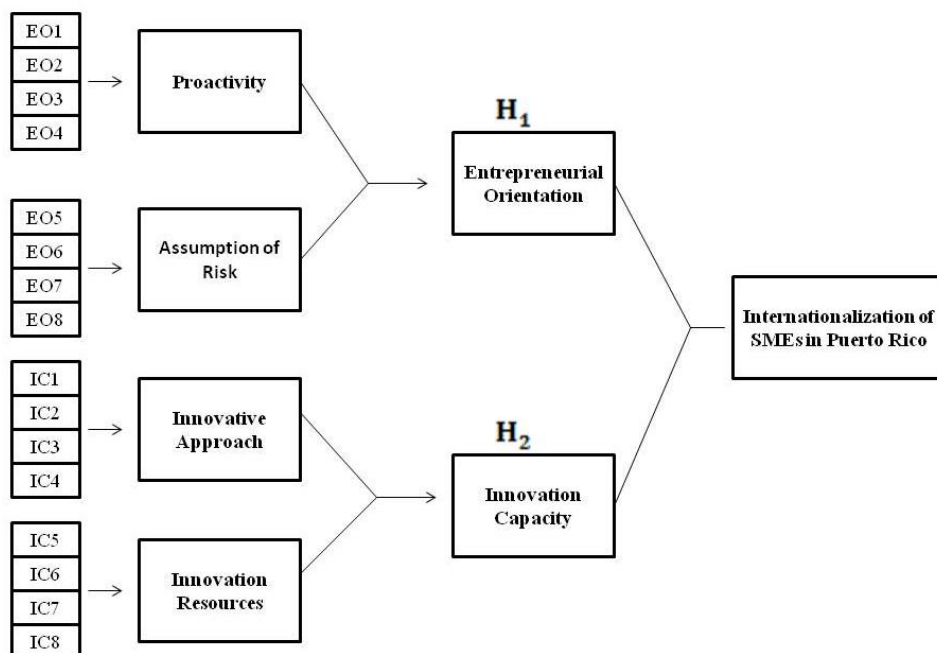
EO1
EO2
EO3
EO4

Proactivity

EO5
EO6
EO7
EO8

Assumption of Risk

IC1
IC2
IC3
IC4

Innovative Approach

IC5
IC6
IC7
IC8

Innovation Resources

$H_1$

Entrepreneurial Orientation

$H_2$

Innovation Capacity

Internationalization of SMEs in Puerto Rico